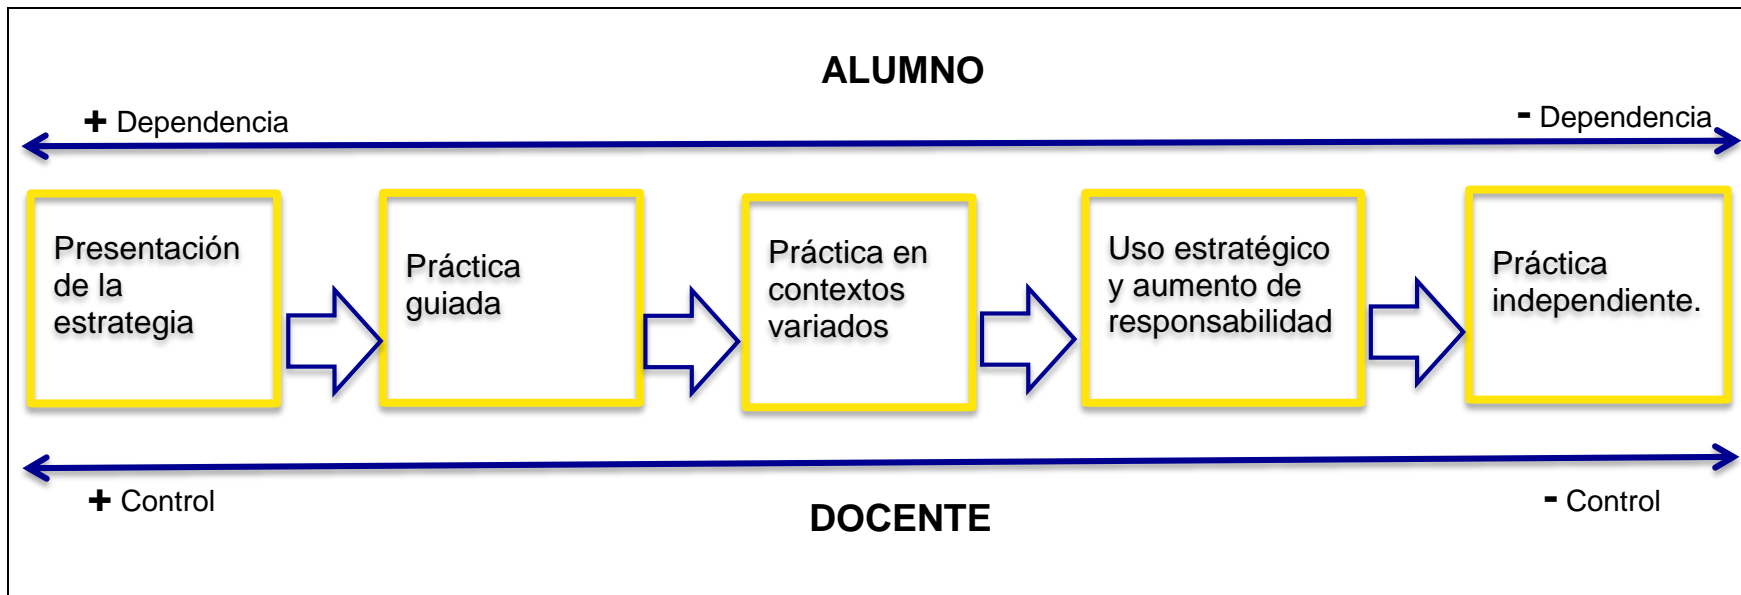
ALUMNO

+ Dependencia

- Dependencia

Presentación de la estrategia

Práctica guiada

Práctica en contextos variados

Uso estratégico y aumento de responsabilidad

Práctica independiente.

+ Control

- Control

DOCENTE